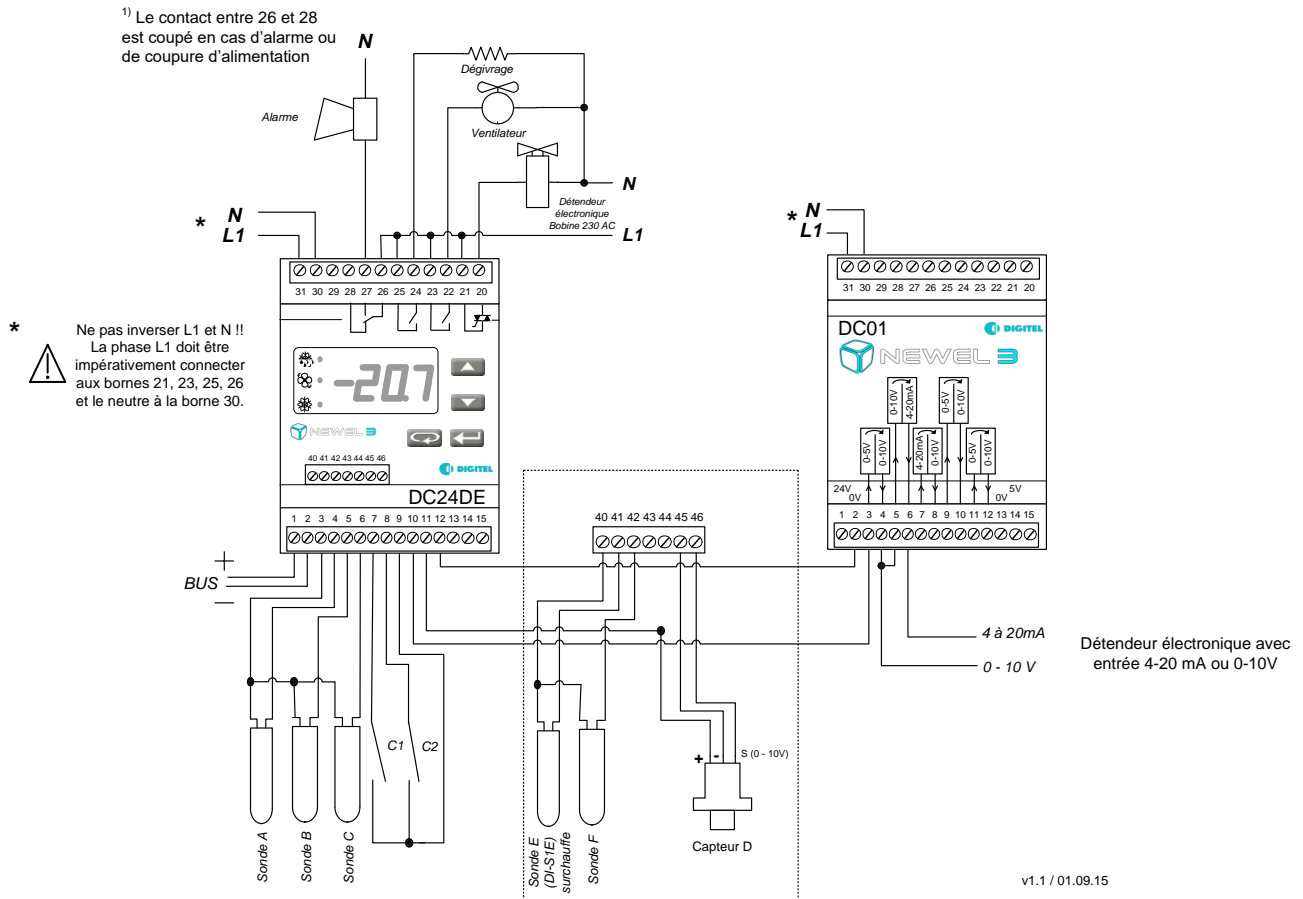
$^{1)}$ Le contact entre 26 et 28 est coupé en cas d'alarme ou de coupure d'alimentation

N

Dégivrage

Alarme

Ventilateur

N

Détendeur électronique Bobine 230 AC

* N
L1

L1

31 30 29 28 27 26 25 24 23 22 21 20

* Ne pas inverser L1 et N !! La phase L1 doit être impérativement connecter aux bornes 21, 23, 25, 26 et le neutre à la borne 30.

-20.7

NEWEL 3

DIGITEL

40 41 42 43 44 45 46

DC24DE

1 2 3 4 5 6 7 8 9 10 11 12 13 14 15

+
BUS
−

C1 C2

Sonde A
Sonde B
Sonde C

40 41 42 43 44 45 46

Sonde E (DI-S1E) surchauffe
Sonde F

+ -
S (0 - 10V)

Capteur D

* N
L1

31 30 29 28 27 26 25 24 23 22 21 20

DC01
DIGITEL
NEWEL 3

0-5V 0-10V 0-10V 4-20mA 4-20mA 0-10V 0-5V 0-10V 0-5V 0-10V

24V
0V
5V
0V

1 2 3 4 5 6 7 8 9 10 11 12 13 14 15

4 à 20mA

0 - 10 V

Détendeur électronique avec entrée 4-20 mA ou 0-10V

v1.1 / 01.09.15